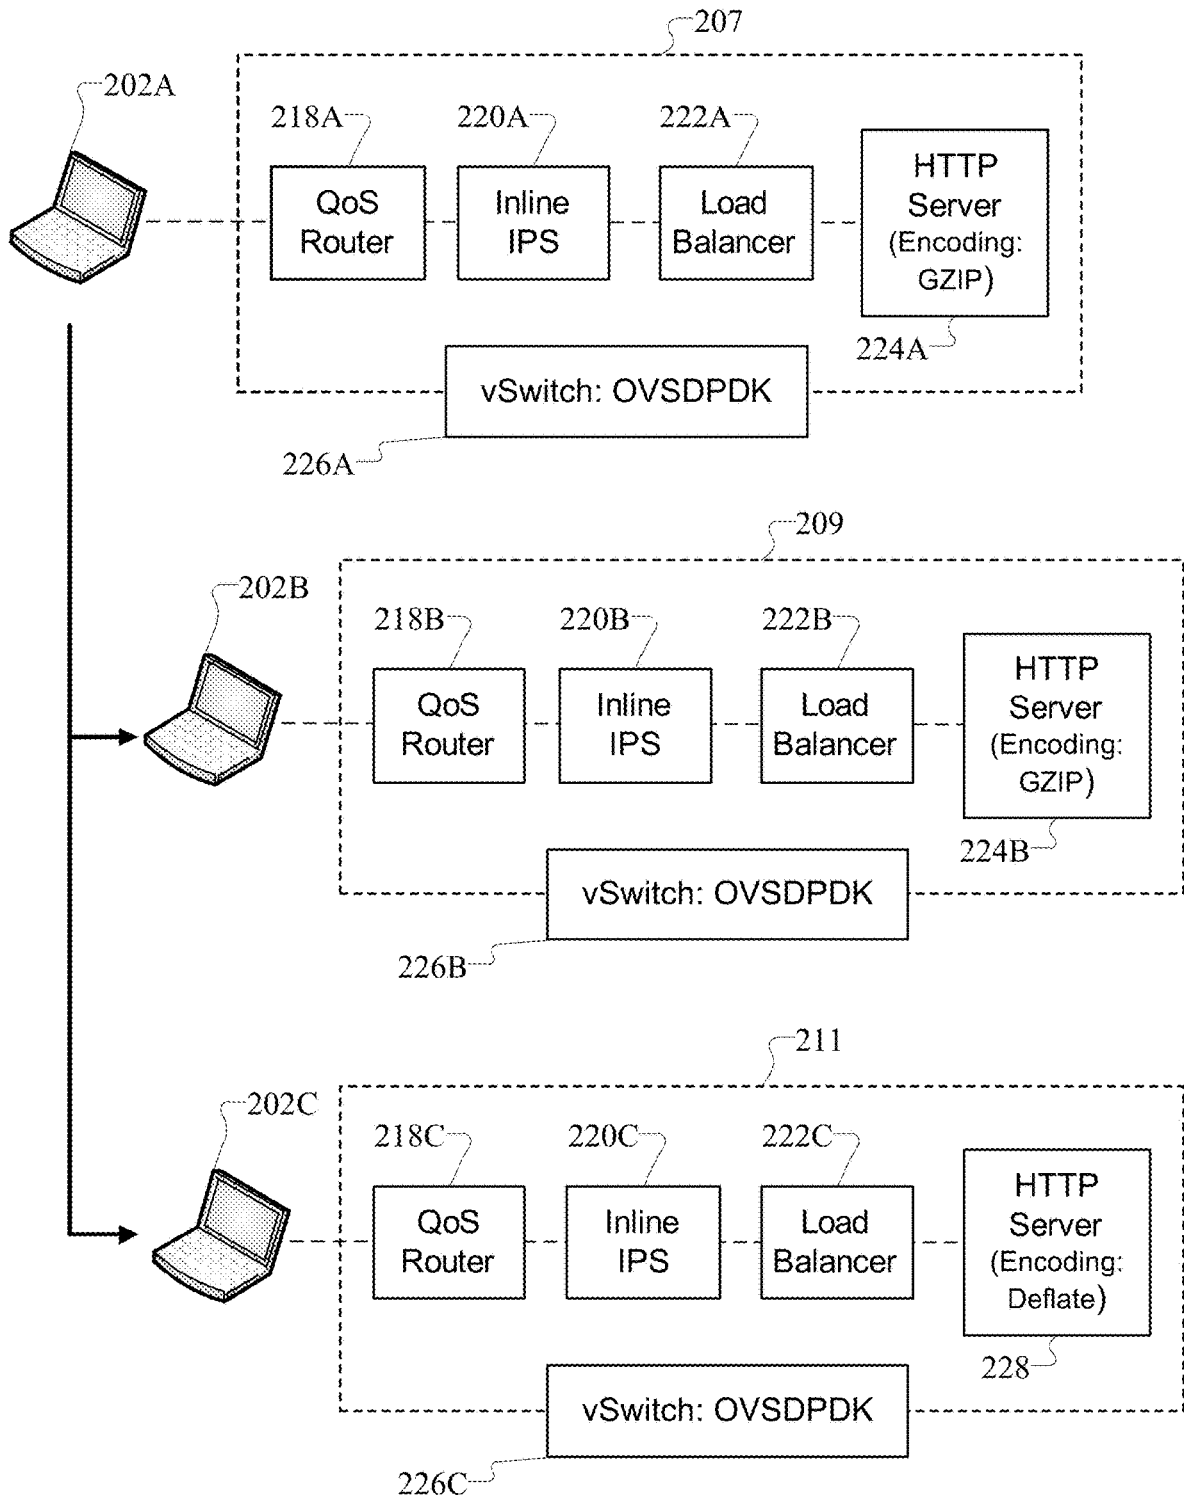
207

202A

218A

220A

222A

QoS Router

Inline IPS

Load Balancer

HTTP Server (Encoding: GZIP)

224A

vSwitch: OVSDPDK

226A

209

202B

218B

220B

222B

QoS Router

Inline IPS

Load Balancer

HTTP Server (Encoding: GZIP)

224B

vSwitch: OVSDPDK

226B

211

202C

218C

220C

222C

QoS Router

Inline IPS

Load Balancer

HTTP Server (Encoding: Deflate)

228

vSwitch: OVSDPDK

226C